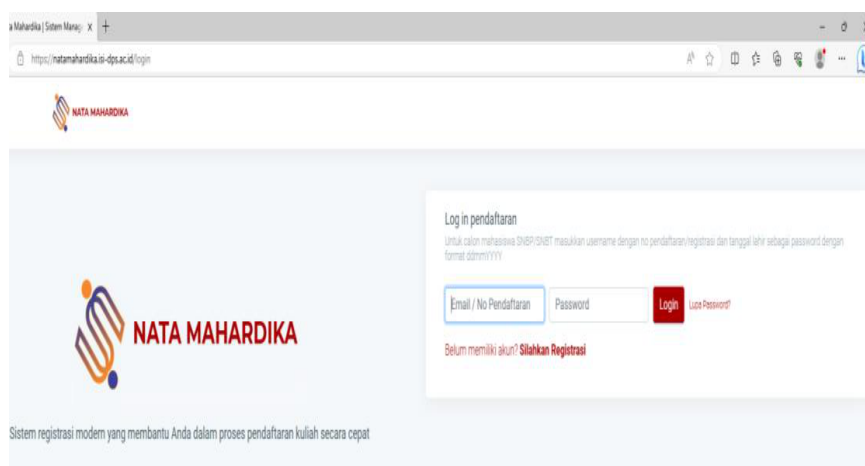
a Mahardika | Sistem Manaj X +

https://natamahardika.isi-dps.ac.id/login

NATA MAHARDIKA

Log in pendaftaran

Untuk calon mahasiswa SNBP/SNBT masukkan username dengan no pendaftaran/registrasi dan tanggal lahir sebagai password dengan format ddmmYYYY

Email / No Pendaftaran

Password

Login

Lupa Password?

Belum memiliki akun? Silahkan Registrasi

NATA MAHARDIKA

Sistem registrasi modern yang membantu Anda dalam proses pendaftaran kuliah secara cepat